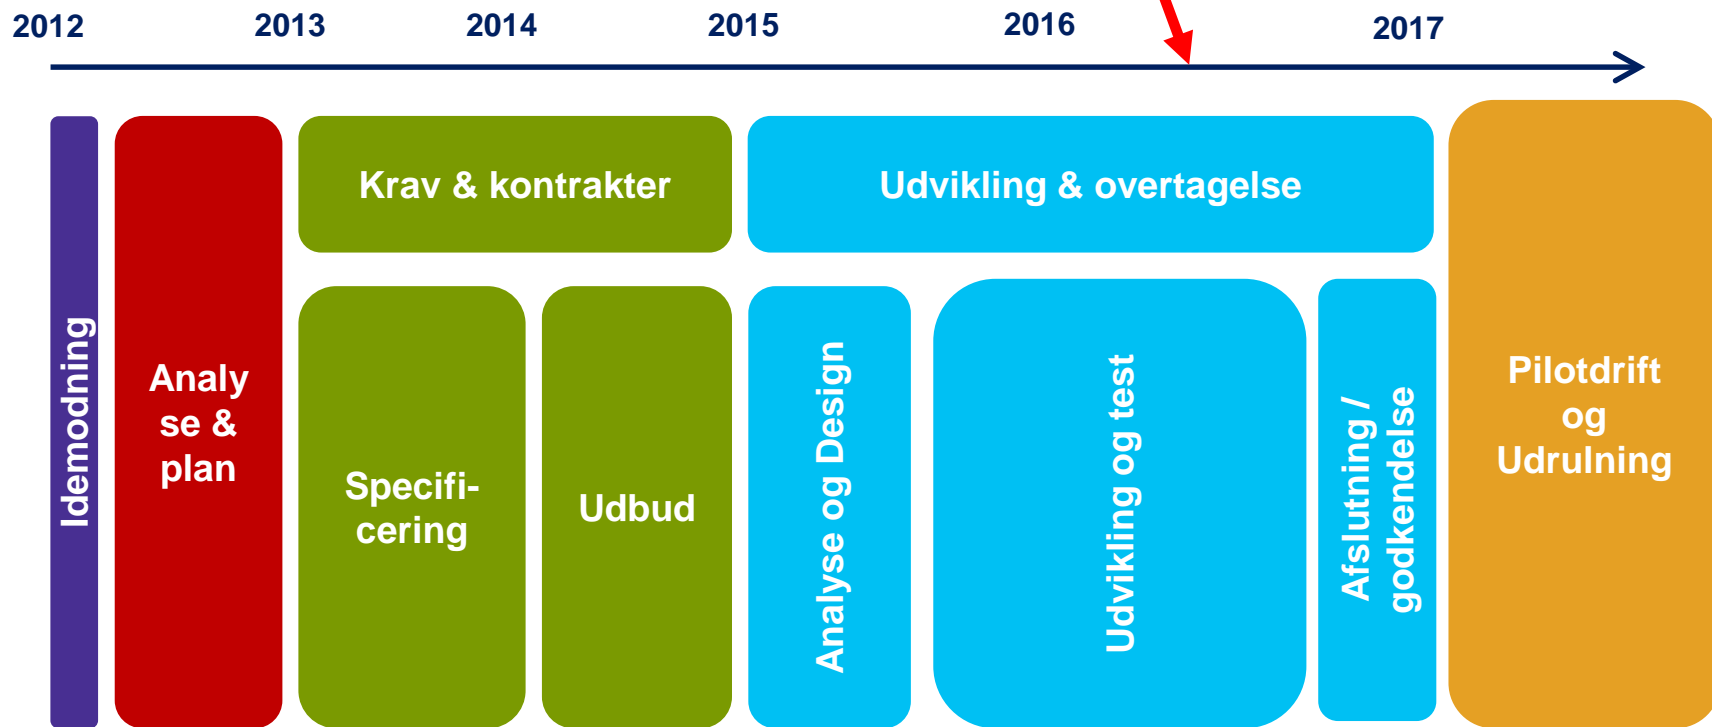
2012 2013 2014 2015 2016 2017

Idemodning

Analyse & plan

Krav & kontrakter

Specificering

Udbud

Udvikling & overtagelse

Analyse og Design

Udvikling og test

Afslutning / godkendelse

Pilotdrift og Udrulning